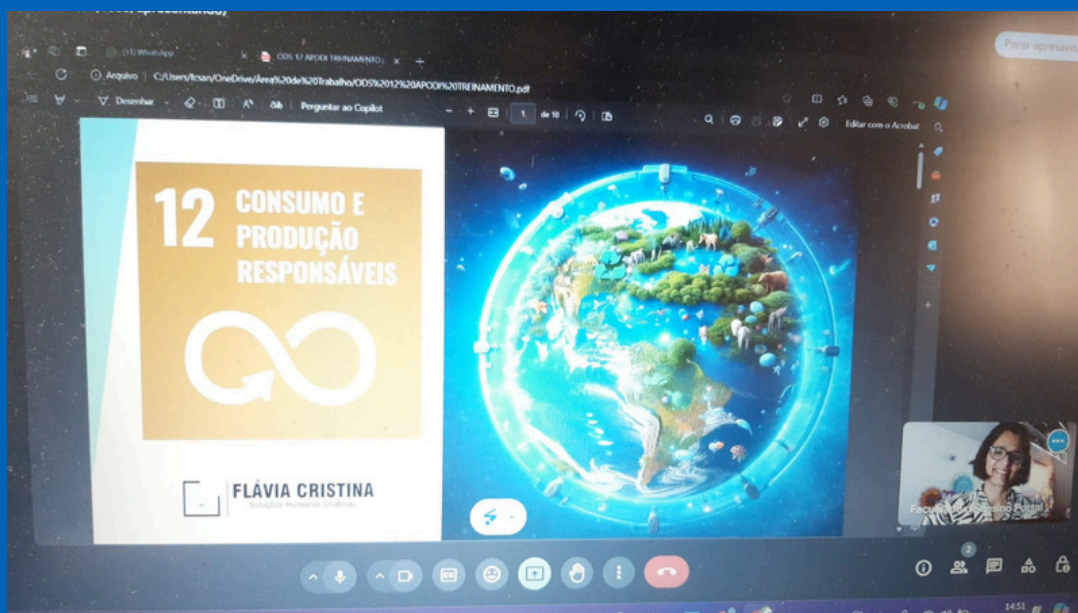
(13) WhatsApp
ODS 12 APODI TREINAMENTO
Parar apresentação
Arquivo | C:/Users/fcsan/OneDrive/Área%20de%20Trabalho/ODS%2012%20APODI%20TREINAMENTO.pdf
Desenhar
Perguntar ao Copilot
1 de 10
Editar com o Acrobat

12 CONSUMO E PRODUÇÃO RESPONSÁVEIS

FLÁVIA CRISTINA
Soluções Humanas Criativas

Faculdade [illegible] Portal

2

14:51